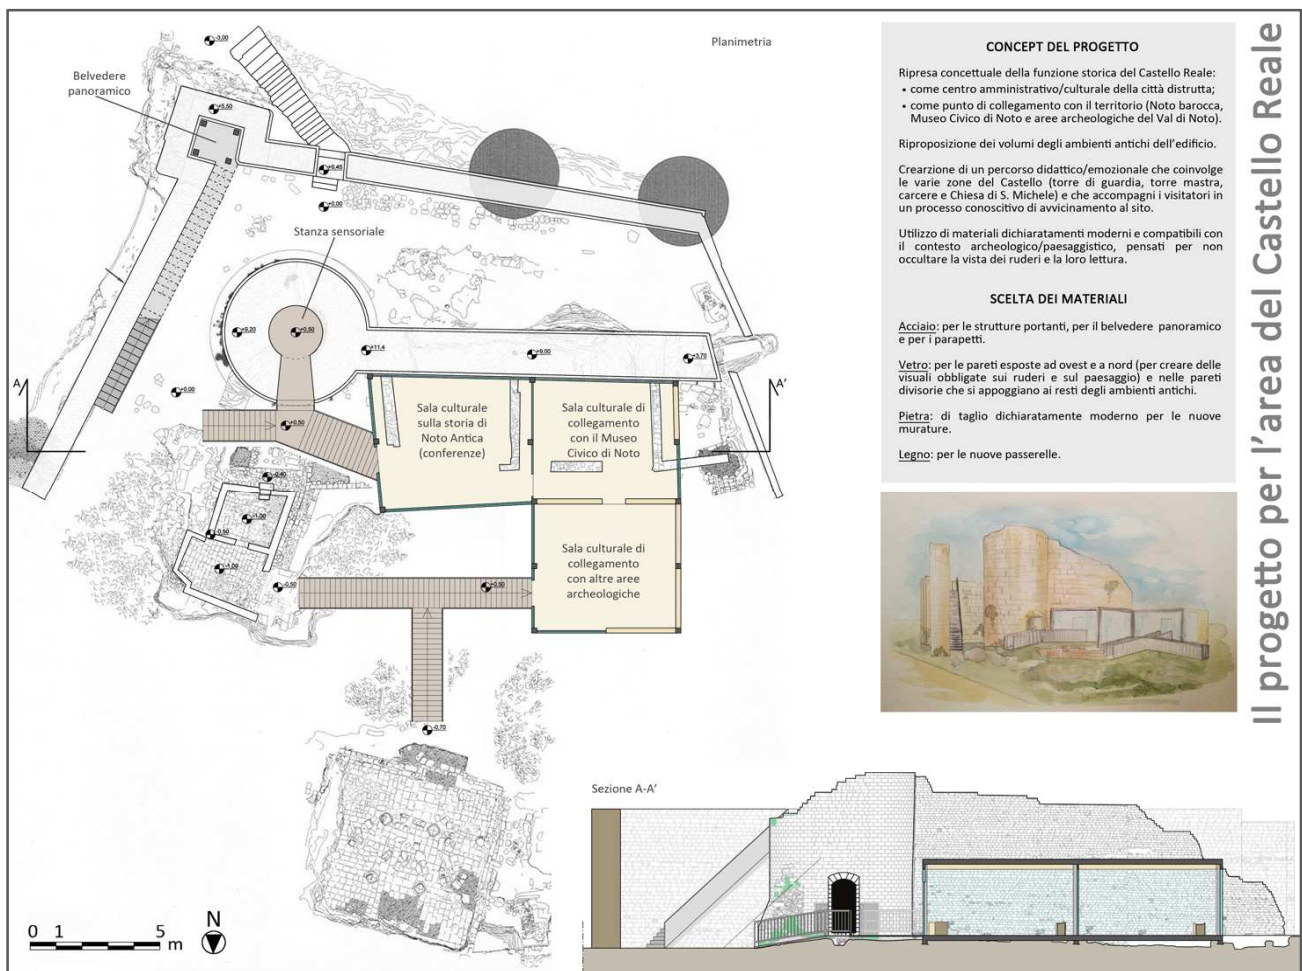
Planimetria

Belvedere panoramico

Stanza sensoriale

Sala culturale sulla storia di Noto Antica (conferenze)

Sala culturale di collegamento con il Museo Civico di Noto

Sala culturale di collegamento con altre aree archeologiche

A

A'

-3.00
+5.50
+0.40
+0.00
+0.20
+0.50
+11.4
+9.00
+3.70
+0.00
+0.50
-0.40
-1.00
-0.50
-1.00
-0.50
+0.50
-0.70

0 1 5 m

N

CONCEPT DEL PROGETTO

Ripresa concettuale della funzione storica del Castello Reale:
• come centro amministrativo/culturale della città distrutta;
• come punto di collegamento con il territorio (Noto barocca, Museo Civico di Noto e aree archeologiche del Val di Noto).

Riproposizione dei volumi degli ambienti antichi dell'edificio.

Crearzione di un percorso didattico/emozionale che coinvolge le varie zone del Castello (torre di guardia, torre mastra, carcere e Chiesa di S. Michele) e che accompagni i visitatori in un processo conoscitivo di avvicinamento al sito.

Utilizzo di materiali dichiaratamenti moderni e compatibili con il contesto archeologico/paesaggistico, pensati per non occultare la vista dei ruderi e la loro lettura.

SCELTA DEI MATERIALI

Acciaio: per le strutture portanti, per il belvedere panoramico e per i parapetti.

Vetro: per le pareti esposte ad ovest e a nord (per creare delle visuali obbligate sui ruderi e sul paesaggio) e nelle pareti divisorie che si appoggiano ai resti degli ambienti antichi.

Pietra: di taglio dichiaratamente moderno per le nuove murature.

Legno: per le nuove passerelle.

Il progetto per l'area del Castello Reale

Sezione A-A'